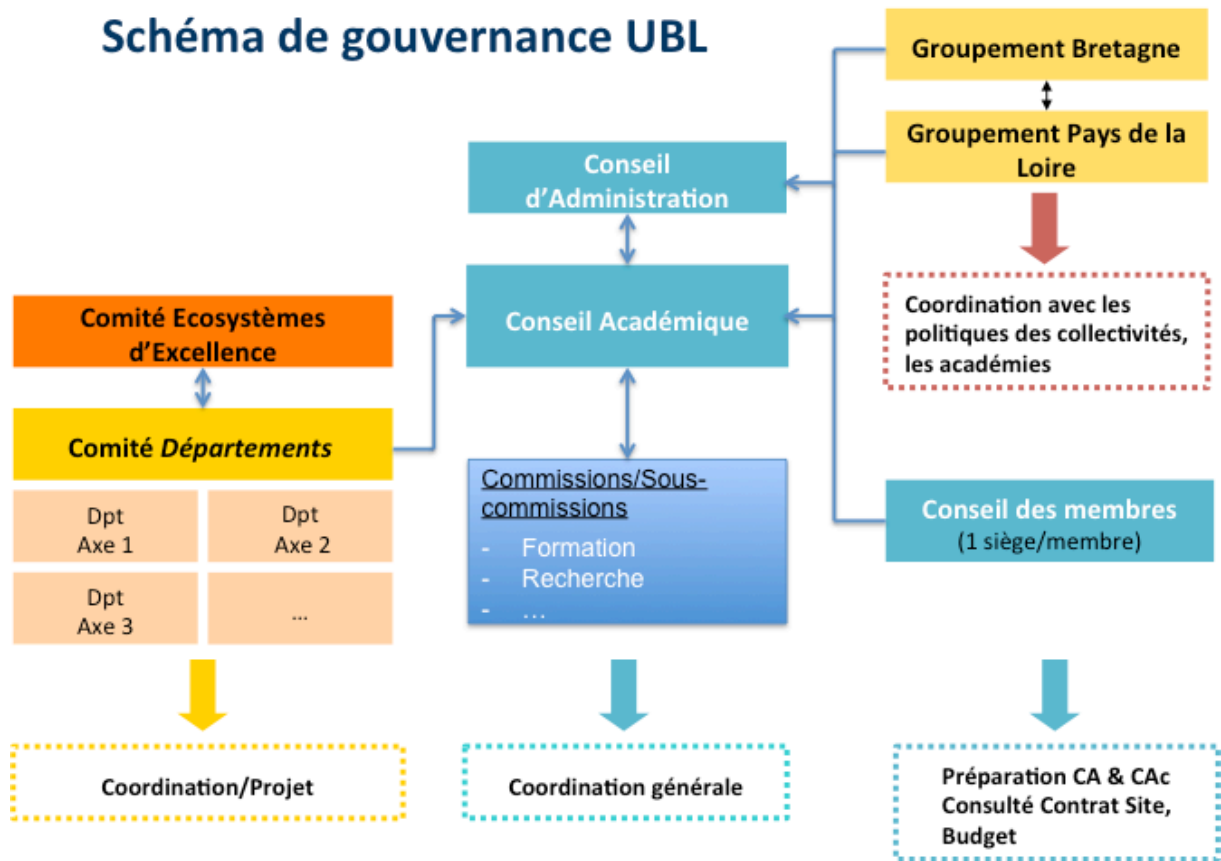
Schéma de gouvernance UBL

Groupement Bretagne

Groupement Pays de la Loire

Conseil d'Administration

Coordination avec les politiques des collectivités, les académies

Comité Ecosystèmes d'Excellence

Conseil Académique

Comité *Départements*

| Dpt Axe 1 | Dpt Axe 2 |
|---|---|
| Dpt Axe 3 | ... |

Commissions/Sous-commissions
- Formation
- Recherche
- ...

Conseil des membres
(1 siège/membre)

Coordination/Projet

Coordination générale

Préparation CA & CAc
Consulté Contrat Site, Budget